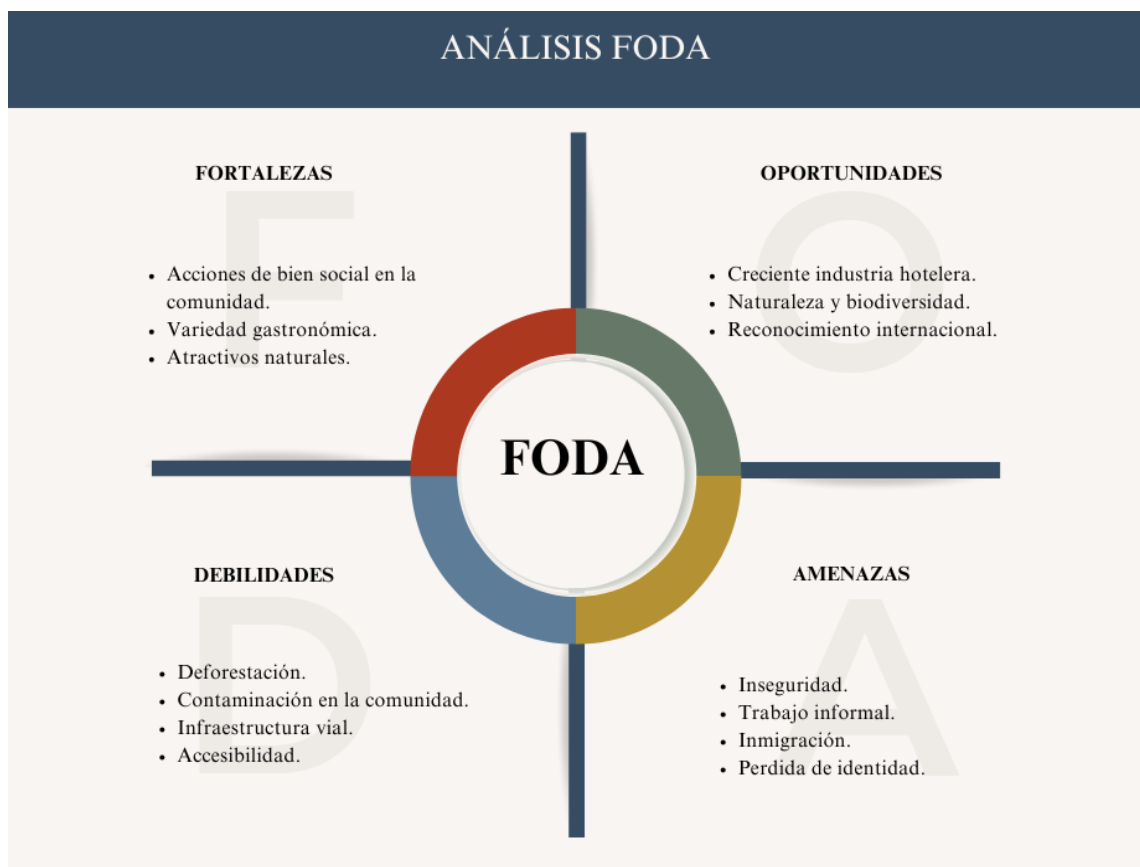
ANÁLISIS FODA

FORTALEZAS

F

- Acciones de bien social en la comunidad.
- Variedad gastronómica.
- Atractivos naturales.

OPORTUNIDADES

O

- Creciente industria hotelera.
- Naturaleza y biodiversidad.
- Reconocimiento internacional.

FODA

DEBILIDADES

D

- Deforestación.
- Contaminación en la comunidad.
- Infraestructura vial.
- Accesibilidad.

AMENAZAS

A

- Inseguridad.
- Trabajo informal.
- Inmigración.
- Perdida de identidad.